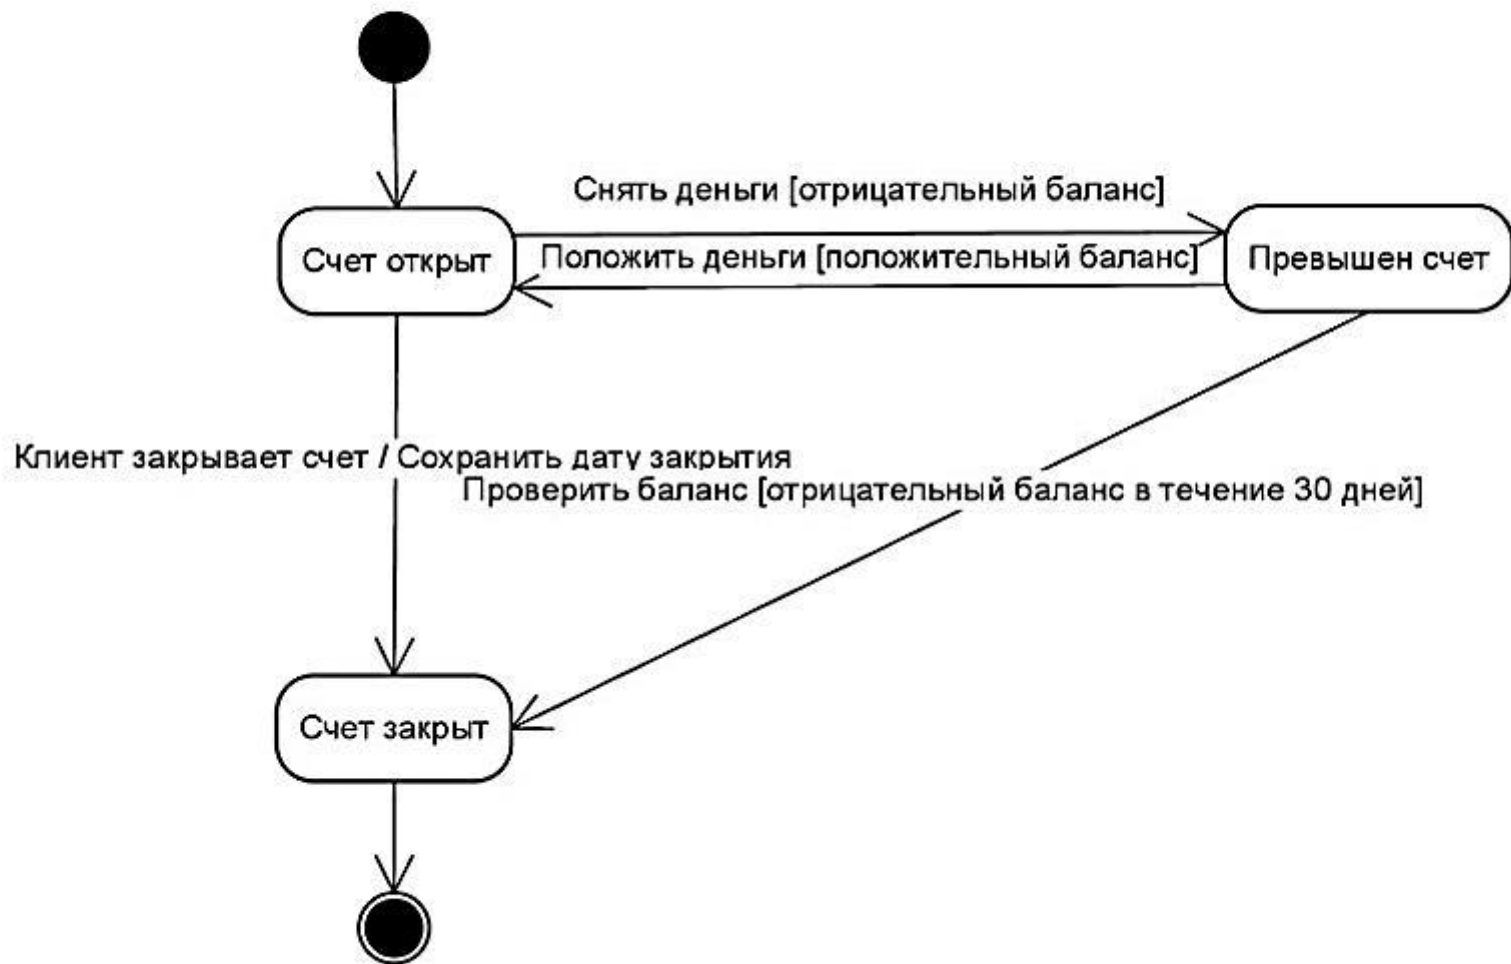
Снять деньги [отрицательный баланс]

Счет открыт

Положить деньги [положительный баланс]

Превышен счет

Клиент закрывает счет / Сохранить дату закрытия

Проверить баланс [отрицательный баланс в течение 30 дней]

Счет закрыт